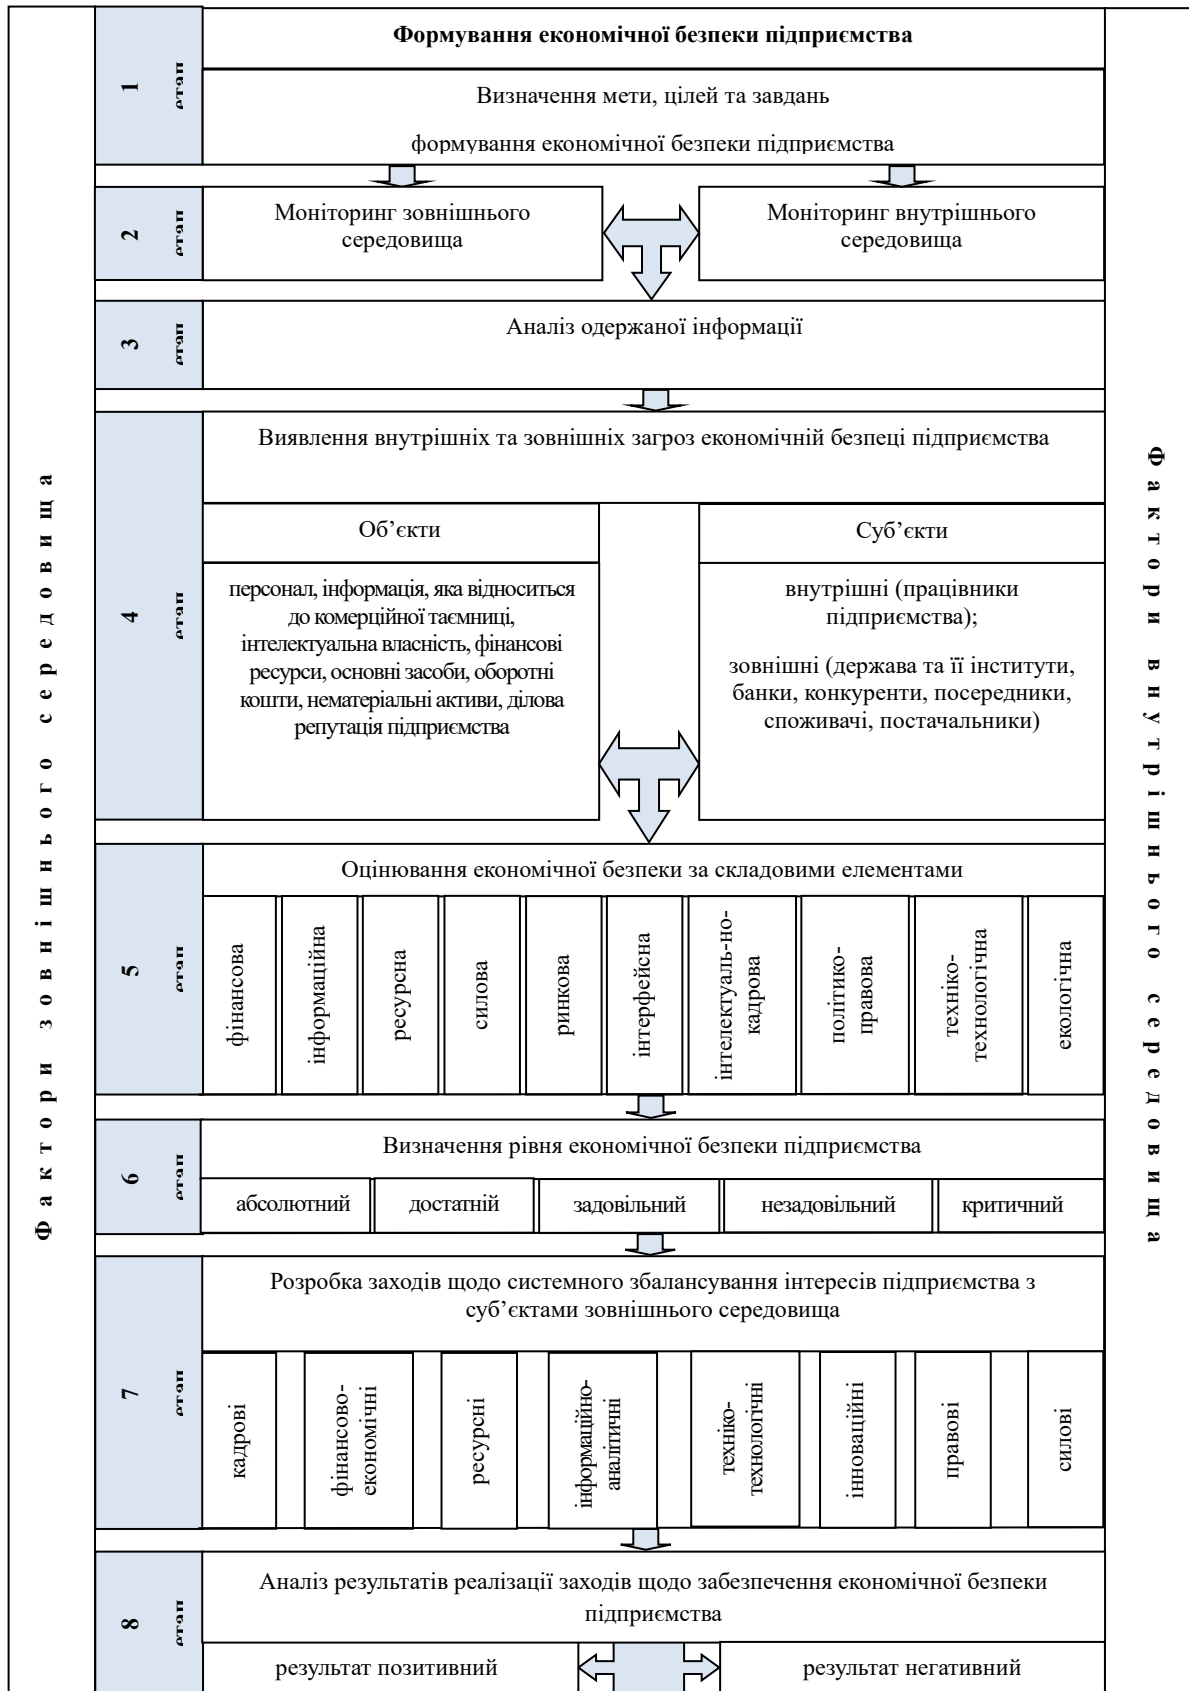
Фактори зовнішнього середовища

Формування економічної безпеки підприємства

1 етап

Визначення мети, цілей та завдань формування економічної безпеки підприємства

2 етап

Моніторинг зовнішнього середовища

Моніторинг внутрішнього середовища

3 етап

Аналіз одержаної інформації

4 етап

Виявлення внутрішніх та зовнішніх загроз економічній безпеці підприємства

Об'єкти

персонал, інформація, яка відноситься до комерційної таємниці, інтелектуальна власність, фінансові ресурси, основні засоби, оборотні кошти, нематеріальні активи, ділова репутація підприємства

Суб'єкти

внутрішні (працівники підприємства);

зовнішні (держава та її інститути, банки, конкуренти, посередники, споживачі, постачальники)

5 етап

Оцінювання економічної безпеки за складовими елементами

фінансова

інформаційна

ресурсна

силова

ринкова

інтерфейсна

інтелектуаль-но-кадрова

політико-правова

техніко-технологічна

екологічна

6 етап

Визначення рівня економічної безпеки підприємства

абсолютний

достатній

задовільний

незадовільний

критичний

7 етап

Розробка заходів щодо системного збалансування інтересів підприємства з суб'єктами зовнішнього середовища

кадрові

фінансово-економічні

ресурсні

інформаційно-аналітичні

техніко-технологічні

інноваційні

правові

силові

8 етап

Аналіз результатів реалізації заходів щодо забезпечення економічної безпеки підприємства

результат позитивний

результат негативний

Фактори внутрішнього середовища